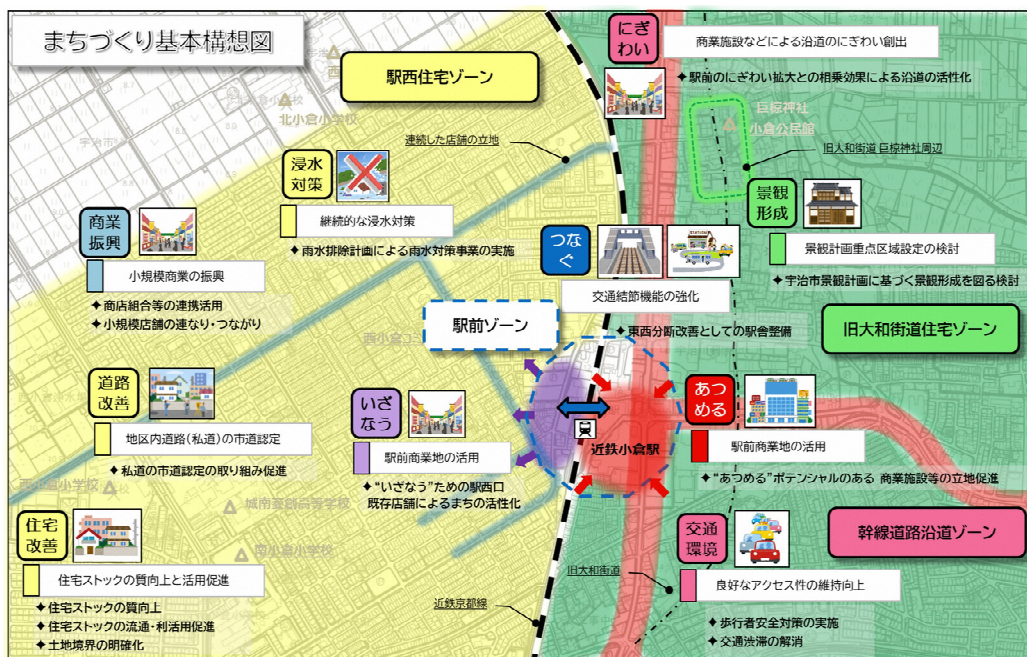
まちづくり基本構想図

駅西住宅ゾーン

連続した店舗の立地

浸水対策

継続的な浸水対策

✦雨水排除計画による雨水対策事業の実施

商業振興

小規模商業の振興

✦商店組合等の連携活用
✦小規模店舗の連なり・つながり

駅前ゾーン

道路改善

地区内道路(私道)の市道認定

✦私道の市道認定の取り組み促進

いざなう

駅前商業地の活用

✦"いざなう"ための駅西口既存店舗によるまちの活性化

住宅改善

住宅ストックの質向上と活用促進

✦住宅ストックの質向上
✦住宅ストックの流通・利活用促進
✦土地境界の明確化

北小倉小学校

南小倉小学校

城南菱創高等学校

近鉄京都線

にぎわい

商業施設などによる沿道のにぎわい創出

✦駅前のにぎわい拡大との相乗効果による沿道の活性化

巨椋神社
小倉公民館

旧大和街道 巨椋神社周辺

景観形成

景観計画重点区域設定の検討

✦宇治市景観計画に基づく景観形成を図る検討

つなぐ

交通結節機能の強化

✦東西分断改善としての駅舎整備

旧大和街道住宅ゾーン

あつめる

駅前商業地の活用

✦"あつめる"ポテンシャルのある 商業施設等の立地促進

近鉄小倉駅

交通環境

幹線道路沿道ゾーン

旧大和街道

良好なアクセス性の維持向上

✦歩行者安全対策の実施
✦交通渋滞の解消